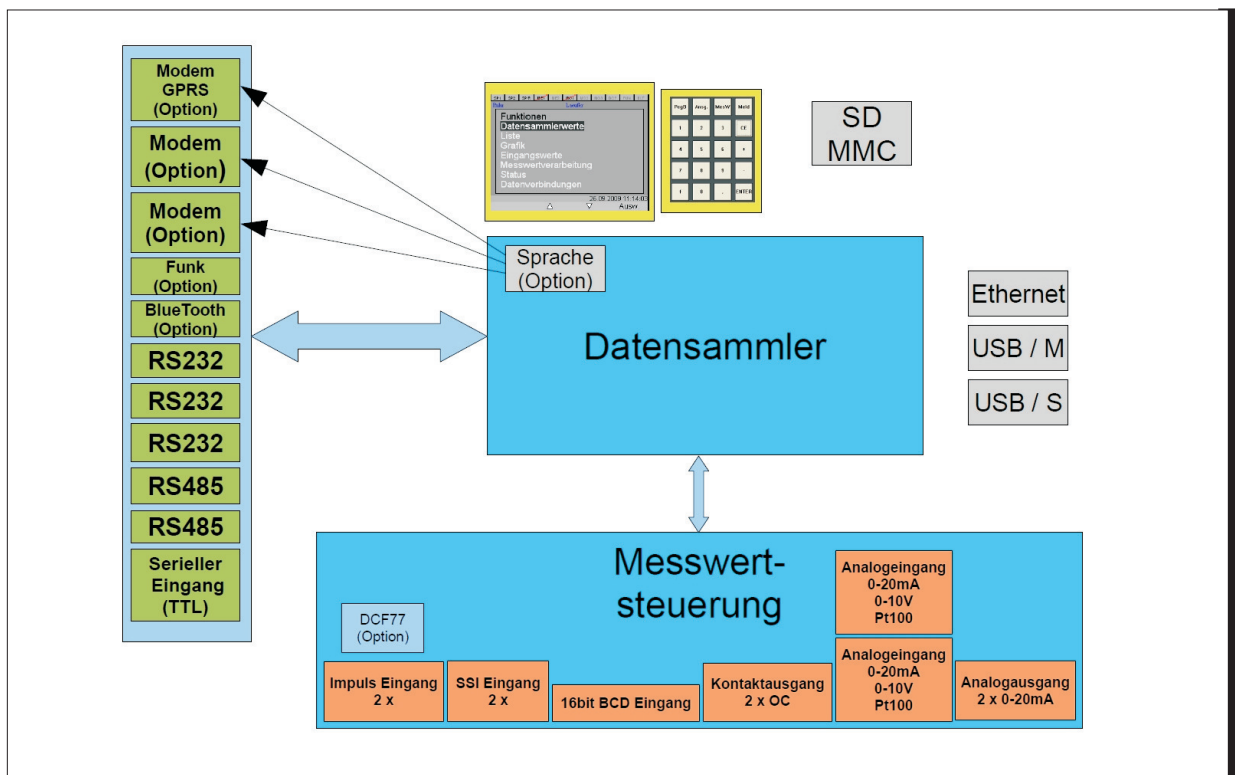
Modem GPRS (Option)

Modem (Option)

Modem (Option)

Funk (Option)

BlueTooth (Option)

RS232

RS232

RS232

RS485

RS485

Serieller Eingang (TTL)

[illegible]

Funktionen
Datensammlerwerte
Liste
Grafik
Eingangswerte
Messwertverarbeitung
Status
Datenverbindungen

26.09.2009 11:14:03

Auswahl

ENTER

SD MMC

Sprache (Option)

Datensammler

Ethernet

USB / M

USB / S

Messwert-steuerung

DCF77 (Option)

Analogeingang 0-20mA 0-10V Pt100

Analogeingang 0-20mA 0-10V Pt100

Impuls Eingang 2 x

SSI Eingang 2 x

16bit BCD Eingang

Kontaktausgang 2 x OC

Analogausgang 2 x 0-20mA